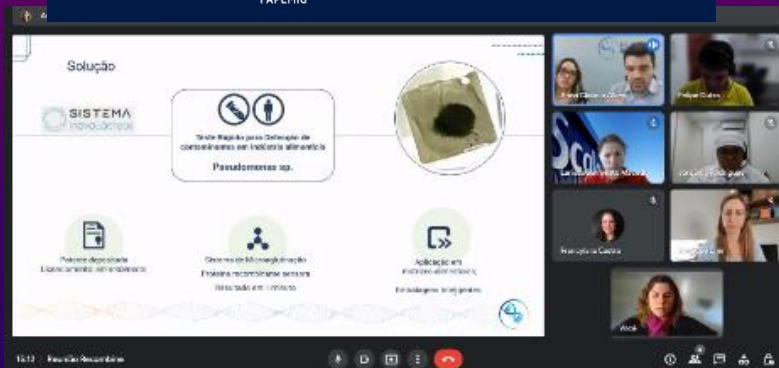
FAPEMIG

Solução

SISTEMA NANOBIOTECH

Teste Rápido para Detecção de contaminantes em indústria alimentícia

Pseudomonas sp.

Patente depositada Licenciamento em andamento

Sistema de Microaglutinação Proteína recombinante sensora Resultado em 1 minuto

Aplicação em indústrias alimentícias Embalagens inteligentes

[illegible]

Felipe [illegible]

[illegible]

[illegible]

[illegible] Castro

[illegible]

Você

15:13 Reunião Recombine